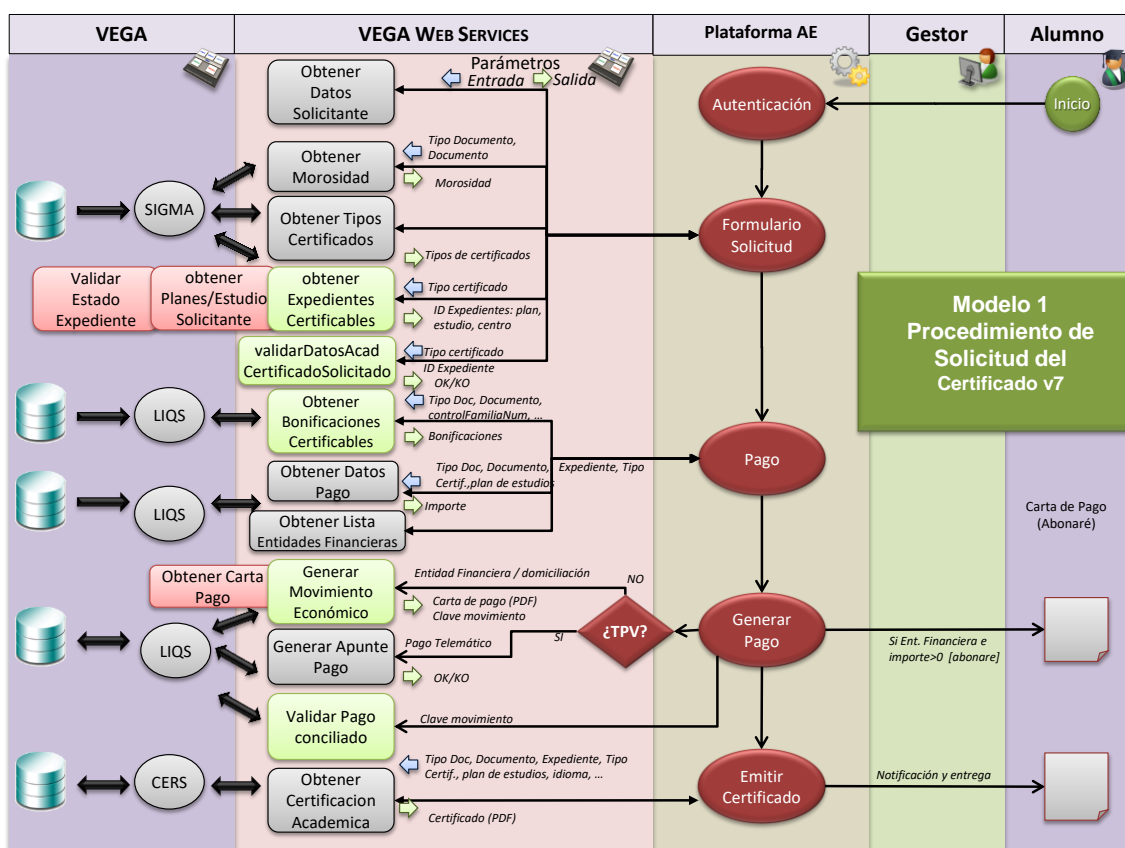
VEGA

VEGA WEB SERVICES

Plataforma AE

Gestor

Alumno

Parámetros
Entrada Salida

Obtener Datos Solicitante

Obtener Morosidad

Tipo Documento, Documento

Morosidad

SIGMA

Obtener Tipos Certificados

Tipos de certificados

Validar Estado Expediente

obtener Planes/Estudio Solicitante

obtener Expedientes Certificables

Tipo certificado

ID Expedientes: plan, estudio, centro

validarDatosAcad CertificadoSolicitado

Tipo certificado

ID Expediente

OK/KO

LIQS

Obtener Bonificaciones Certificables

Tipo Doc, Documento, controlFamiliaNum, ...

Bonificaciones

LIQS

Obtener Datos Pago

Tipo Doc, Documento, Certif.,plan de estudios

Expediente, Tipo

Importe

Obtener Lista Entidades Financieras

Inicio

Autenticación

Formulario Solicitud

Modelo 1 Procedimiento de Solicitud del Certificado v7

Pago

Carta de Pago (Abonaré)

Obtener Carta Pago

Generar Movimiento Económico

Entidad Financiera / domiciliación

NO

Carta de pago (PDF)
Clave movimiento

LIQS

Generar Apunte Pago

Pago Telemático

SI

¿TPV?

Generar Pago

Si Ent. Financiera e importe>0 [abonare]

OK/KO

Validar Pago conciliado

Clave movimiento

CERS

Obtener Certificacion Academica

Tipo Doc, Documento, Expediente, Tipo Certif., plan de estudios, idioma, ...

Certificado (PDF)

Emitir Certificado

Notificación y entrega